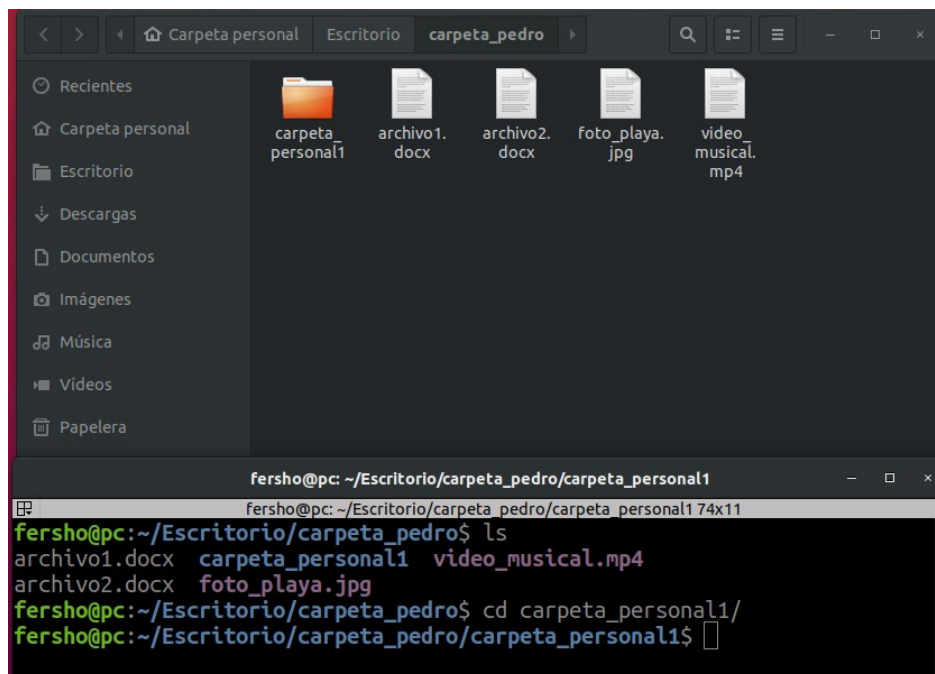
Carpeta personal Escritorio carpeta_pedro

Recientes
Carpeta personal
Escritorio
Descargas
Documentos
Imágenes
Música
Vídeos
Papelera

carpeta_personal1
archivo1.docx
archivo2.docx
foto_playa.jpg
video_musical.mp4

fersho@pc: ~/Escritorio/carpeta_pedro/carpeta_personal1

fersho@pc: ~/Escritorio/carpeta_pedro/carpeta_personal1 74x11

fersho@pc:~/Escritorio/carpeta_pedro$ ls
archivo1.docx carpeta_personal1 video_musical.mp4
archivo2.docx foto_playa.jpg
fersho@pc:~/Escritorio/carpeta_pedro$ cd carpeta_personal1/
fersho@pc:~/Escritorio/carpeta_pedro/carpeta_personal1$